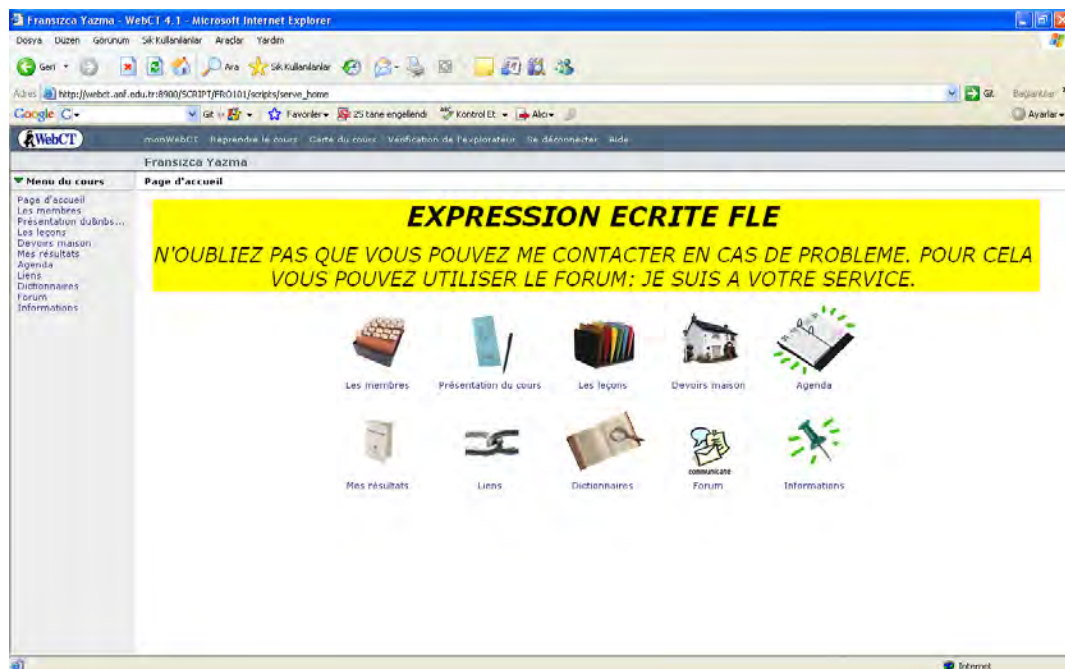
Fransizca Yazma - WebCT 4.1 - Microsoft Internet Explorer

Dosya Düzen Görünüm Sık Kullanılanlar Araçlar Yardım

Geri Ara Sık Kullanılanlar

Adres http://webct.anf.edu.tr:8900/SCRIPT/FRO101/scripts/serve_home Git Bağlantılar

Google G- Git Favoriler 25 tane engellendi Kontrol Et Alıcı Ayarlar

WebCT monWebCT Reprendre le cours Carte du cours Vérification de l'explorateur Se déconnecter Aide

Fransizca Yazma

Menu du cours

Page d'accueil

Page d'accueil
Les membres
Présentation du&nbs...
Les leçons
Devoirs maison
Mes résultats
Agenda
Liens
Dictionnaires
Forum
Informations

EXPRESSION ECRITE FLE

N'OUBLIEZ PAS QUE VOUS POUVEZ ME CONTACTER EN CAS DE PROBLEME. POUR CELA VOUS POUVEZ UTILISER LE FORUM: JE SUIS A VOTRE SERVICE.

Les membres Présentation du cours Les leçons Devoirs maison Agenda

Mes résultats Liens Dictionnaires communicate Forum Informations

Internet